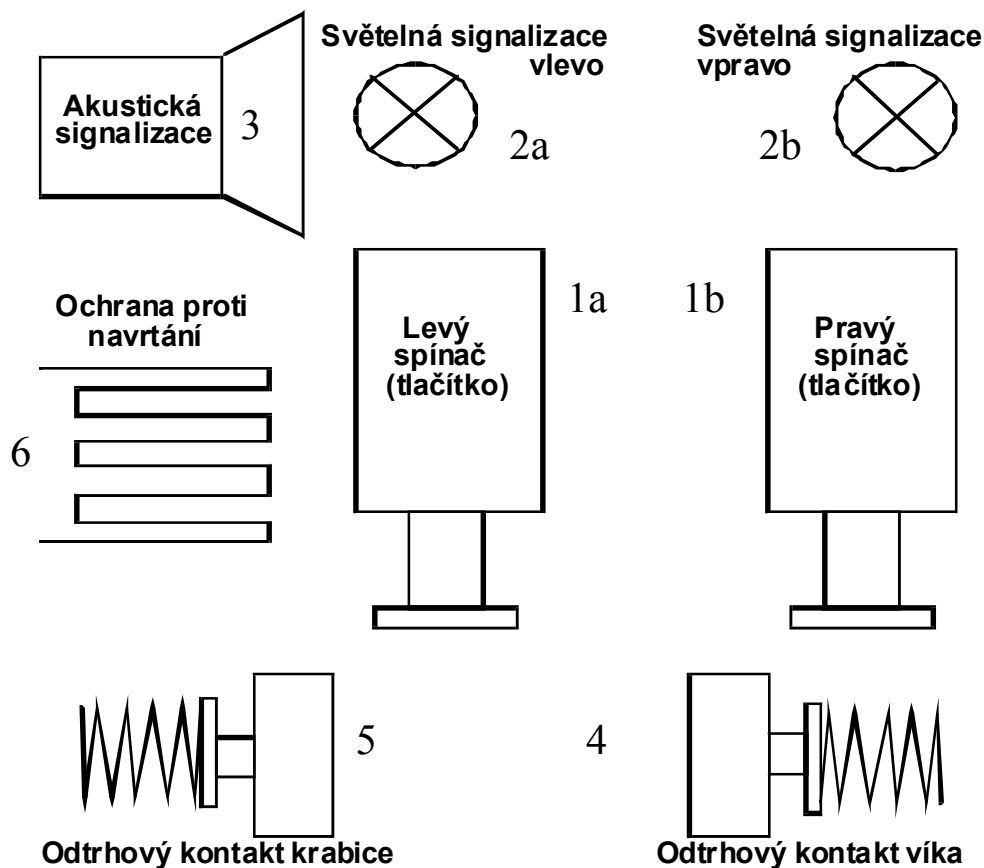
Akustická signalizace

3

Světelná signalizace vlevo

2a

Světelná signalizace vpravo

2b

Ochrana proti navrtání

6

Levý spínač (tlačítko)

1a

1b

Pravý spínač (tlačítko)

5

4

Odtrhový kontakt krabice

Odtrhový kontakt víka